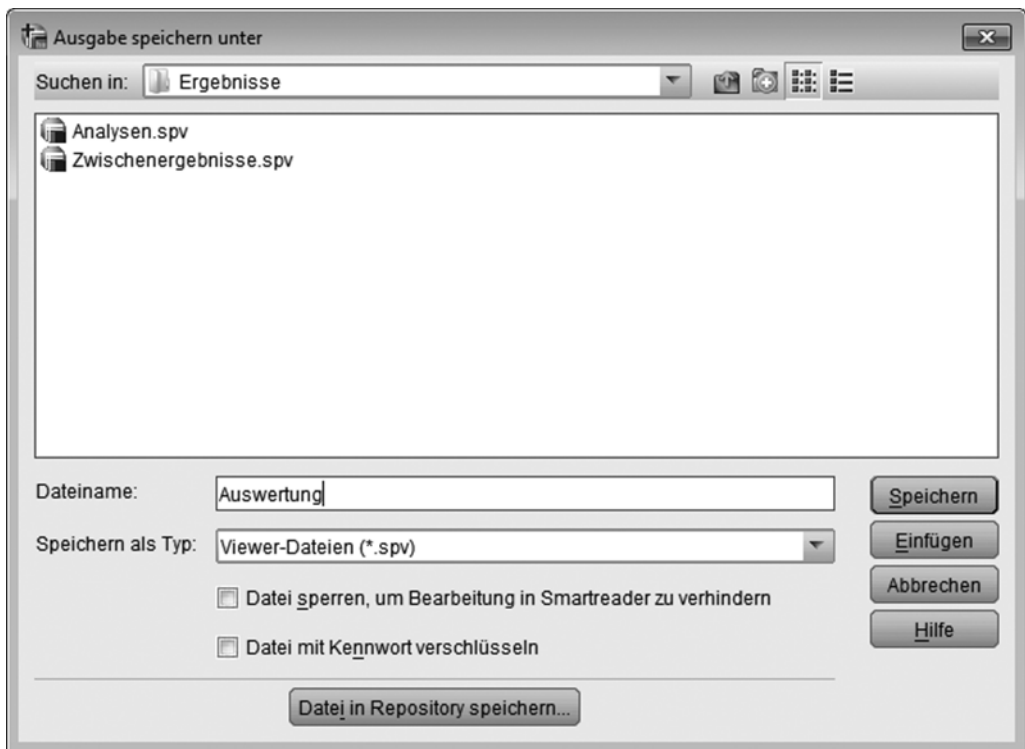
Ausgabe speichern unter

Suchen in: Ergebnisse

Analysen.spv
Zwischenergebnisse.spv

Dateiname: Auswertung

Speichern als Typ: Viewer-Dateien (*.spv)

Datei sperren, um Bearbeitung in Smartreader zu verhindern

Datei mit Kennwort verschlüsseln

Datei in Repository speichern...

Speichern
Einfügen
Abbrechen
Hilfe